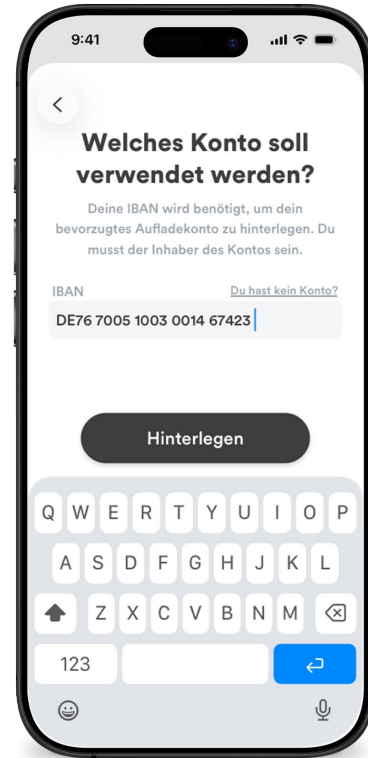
9:41

Welches Konto soll verwendet werden?

Deine IBAN wird benötigt, um dein bevorzugtes Aufladekonto zu hinterlegen. Du musst der Inhaber des Kontos sein.

IBAN

Du hast kein Konto?

DE76 7005 1003 0014 67423

Hinterlegen

Q W E R T Z U I O P
A S D F G H J K L
Y X C V B N M
123